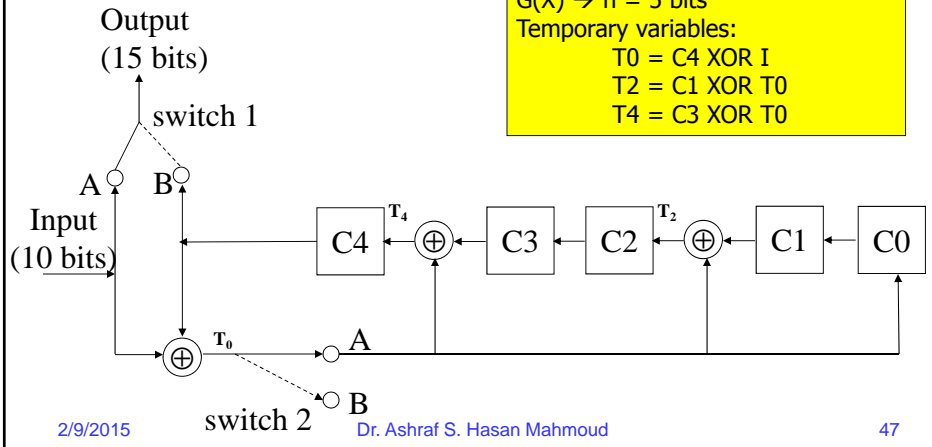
Output
(15 bits)

$G(X) \rightarrow n = 5$ bits
Temporary variables:
T0 = C4 XOR I
T2 = C1 XOR T0
T4 = C3 XOR T0

switch 1

A B

Input
(10 bits)

$T_4$ $T_2$

C4 $\oplus$ C3 C2 $\oplus$ C1 C0

$\oplus$ $T_0$ A

B

switch 2

2/9/2015 Dr. Ashraf S. Hasan Mahmoud 47